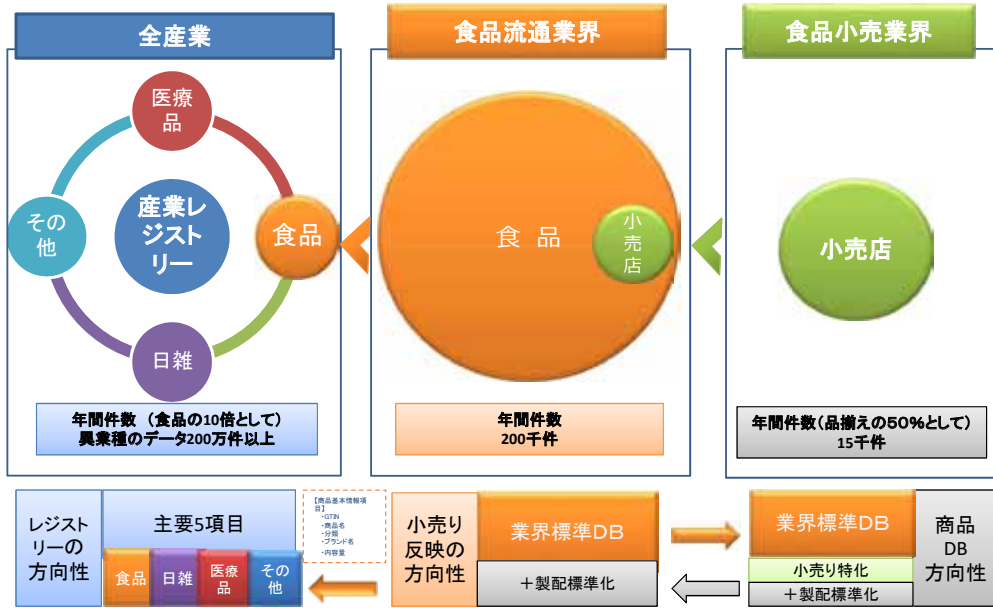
全産業

医療品

産業レジストリー

その他

食品

日雑

年間件数（食品の10倍として）
異業種のデータ200万件以上

食品流通業界

食 品

小売店

年間件数
200千件

食品小売業界

小売店

年間件数（品揃えの50%として）
15千件

レジストリーの方向性

主要5項目

食品 | 日雑 | 医療品 | その他

【商品基本情報項目】
・GTIN
・商品名
・分類
・ブランド名
・内容量

小売り反映の方向性

業界標準DB

＋製配標準化

業界標準DB

小売り特化

＋製配標準化

商品DB方向性